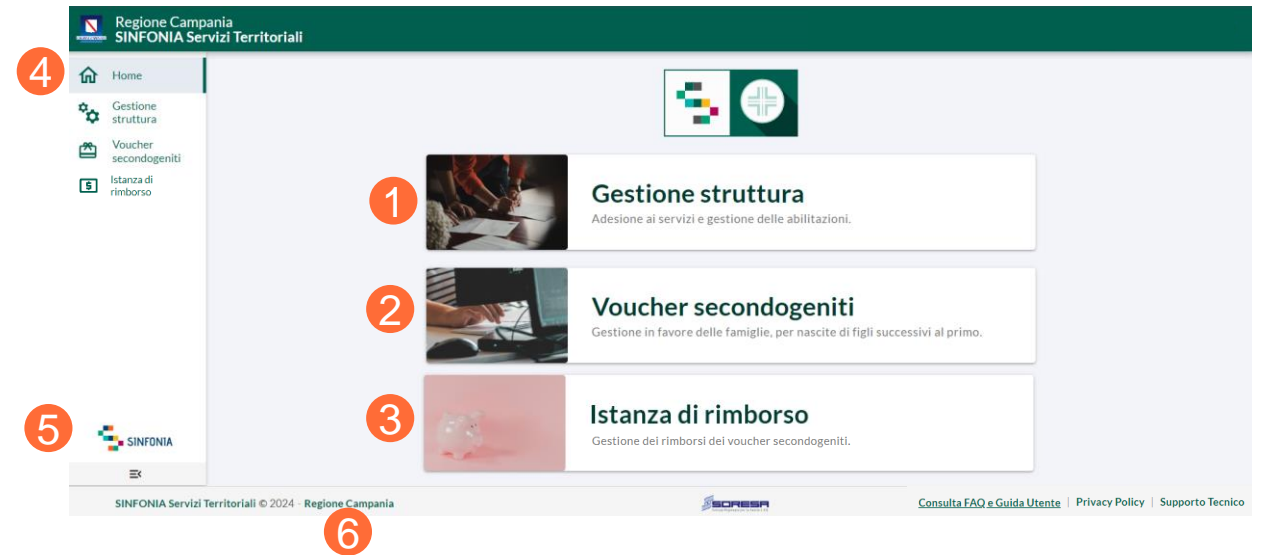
Regione Campania
SINFONIA Servizi Territoriali

4

Home

Gestione struttura

Voucher secondogeniti

Istanza di rimborso

1

Gestione struttura
Adesione ai servizi e gestione delle abilitazioni.

2

Voucher secondogeniti
Gestione in favore delle famiglie, per nascite di figli successivi al primo.

3

Istanza di rimborso
Gestione dei rimborsi dei voucher secondogeniti.

5

SINFONIA

SINFONIA Servizi Territoriali © 2024 - Regione Campania

SORESA

Consulta FAQ e Guida Utente | Privacy Policy | Supporto Tecnico

6